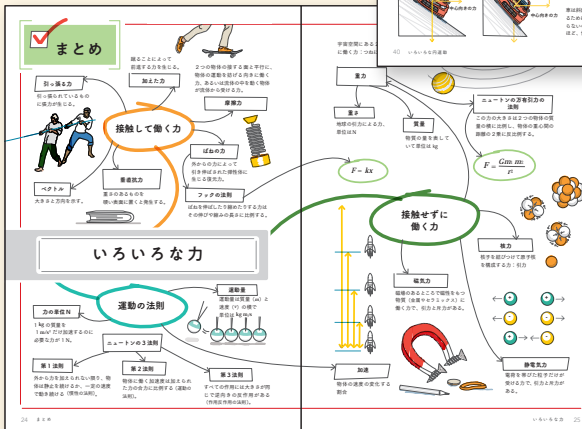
まとめ

引っ張る力
引っ張られているものに張力が生じる。

加えた力
蹴ることによって前進する力を生じる。

2つの物体の接する面と平行に、物体の運動を妨げる向きに働く力。あるいは摩擦の中を動く物体が摩擦から受ける力。

摩擦力

接触して働く力

ばねの力
外から力によって引き伸ばされた弾性体に生じる復元力。

垂直抗力
支えるものから、接する面に垂直に働く力。

ベクトル
大きさと方向を示す。

フックの法則
ばねを伸ばしたり縮めたりする力はその伸びや縮みの長さに比例する。

$F = kx$

いろいろな力

運動の法則

運動量
運動量は質量（m）と速度（v）の積で
単位は kg·m/s

力の単位N
1kg の質量を 1m/s² だけ加速させるのに必要な力が 1N。

ニュートンの3法則

第1法則
外から力を加えられない限り、物体は静止を続けるか、一定の速度で動き続ける（慣性の法則）。

第2法則
物体に働く加速度は加えられた力の大きさに比例する（運動の法則）。

第3法則
すべての作用には大きさが同じで逆向きの反作用がある（作用反作用の法則）。

24 まとめ

宇宙空間にあるに働く力：つね

重力

重さ
地球の引力による力。単位は N

質量
物質の量を表していて単位は kg

ニュートンの万有引力の法則
この力の大きさは2つの物体の質量の積に比例し、物体の重心間の距離の2乗に反比例する。

$F = G\frac{m_1 m_2}{r^2}$

接触せずに働く力

磁力
極子を構成する力：引力

磁気力
磁場のあるところで磁性をもつ物質（金属やセラミックス）に働く力で、引力と斥力がある。

加速
物体の速度の変化する割合

静電気力
電荷を帯びた粒子だけが受ける力で、引力と斥力がある。

いろいろな力 25

40 いろいろな力

中心向きの力
中心向きの力
重さは等しく同じ